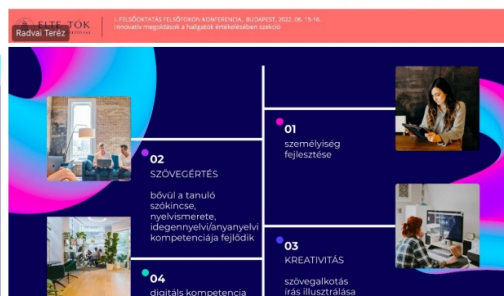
ELTE TÓK

Radvai Teréz

I. FELSŐOKTATÁS FELSŐFOKON KONFERENCIA, BUDAPEST, 2022. 06. 15-16.
Innovatív megoldások a hallgatók értékelésében szekció

01
személyiség fejlesztése

02
SZÖVEGÉRTÉS

bővül a tanuló szókincse, nyelvismerete, idegennyelvi/anyanyelvi kompetenciája fejlődik

03
KREATIVITÁS

szövegalkotás írás illusztrálása

04
digitális kompetencia